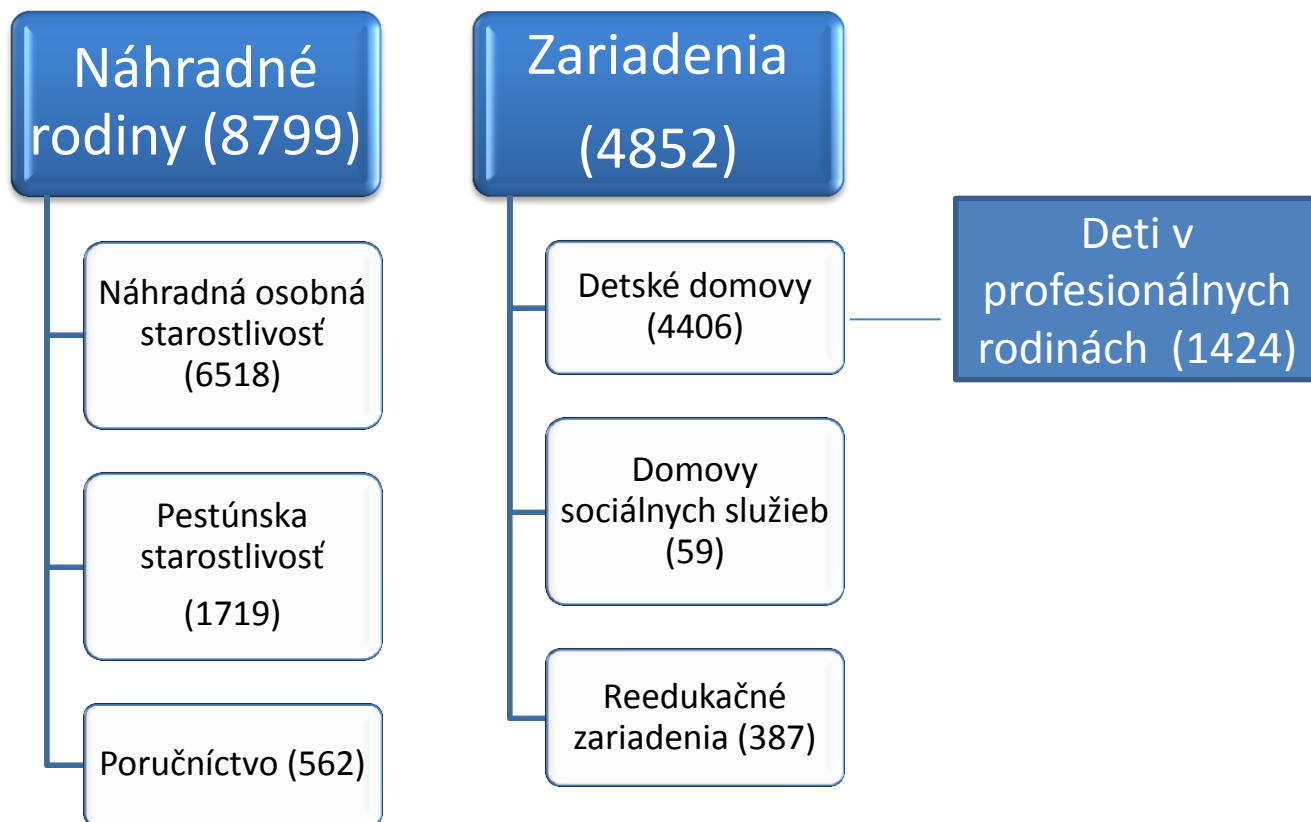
Náhradné rodiny (8799)

Náhradná osobná starostlivosť (6518)

Pestúnska starostlivosť (1719)

Poručníctvo (562)

Zariadenia (4852)

Detské domovy (4406)

Domovy sociálnych služieb (59)

Reedukačné zariadenia (387)

Deti v profesionálnych rodinách (1424)